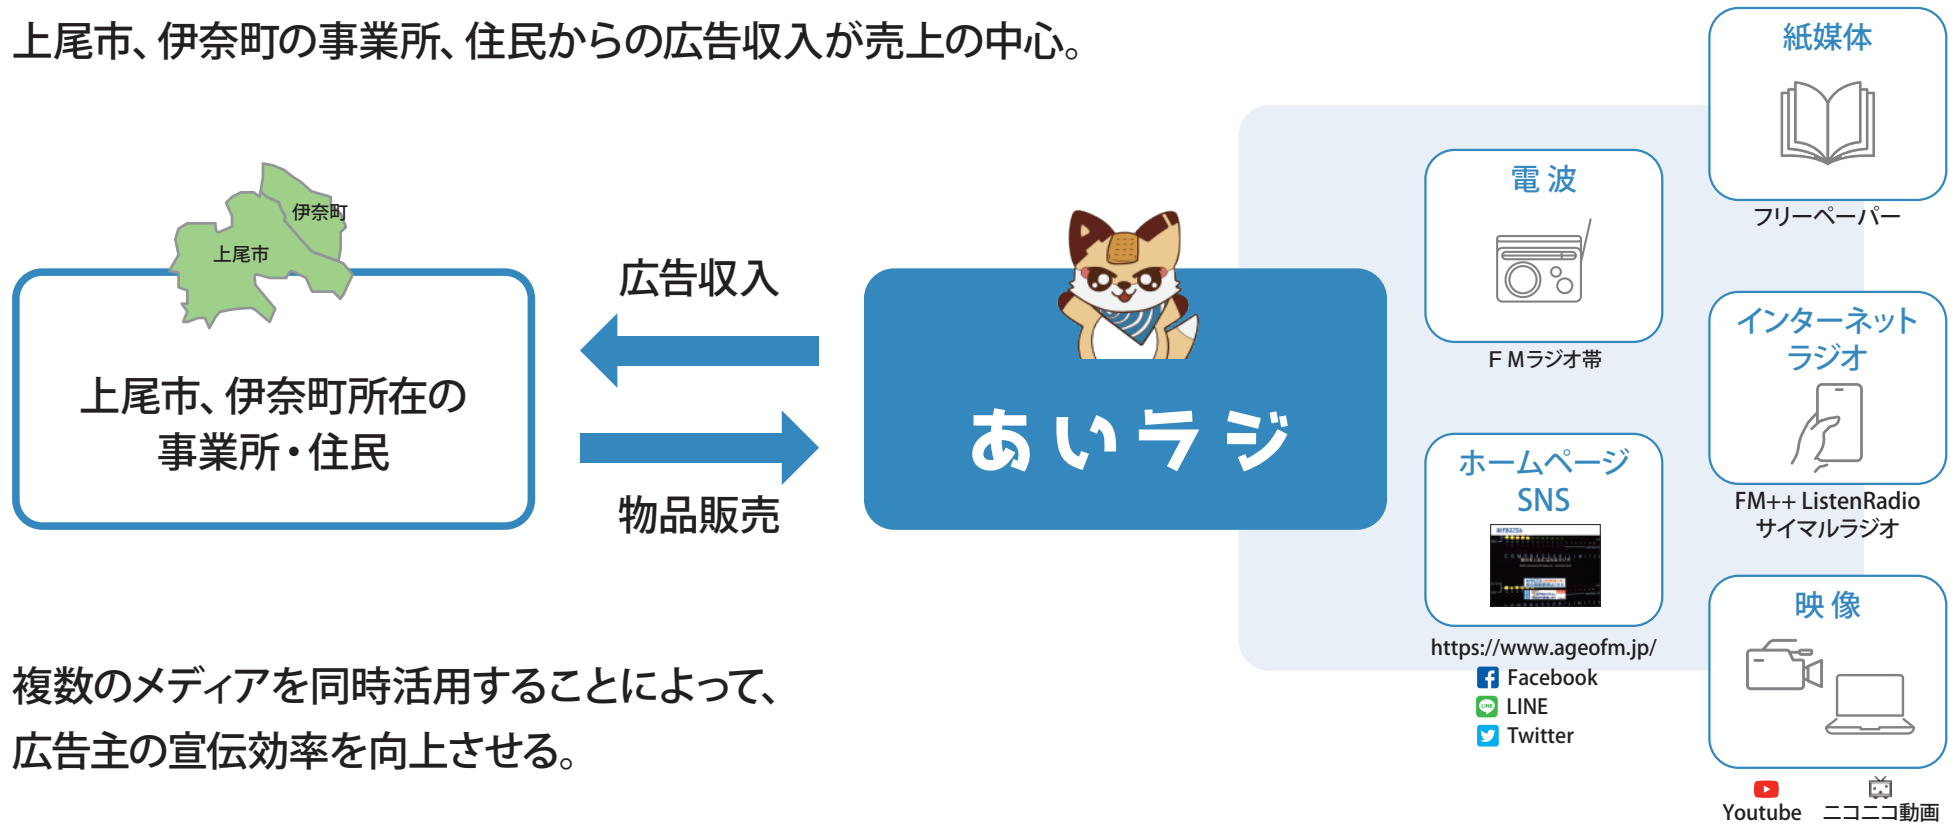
上尾市、伊奈町の事業所、住民からの広告収入が売上の中心。

伊奈町
上尾市

上尾市、伊奈町所在の事業所・住民

広告収入

物品販売

あいラジ

電波

FMラジオ帯

ホームページ SNS

https://www.ageofm.jp/
Facebook
LINE
Twitter

紙媒体

フリーペーパー

インターネットラジオ

FM++ ListenRadio サイマルラジオ

映像

Youtube　ニコニコ動画

複数のメディアを同時活用することによって、広告主の宣伝効率を向上させる。